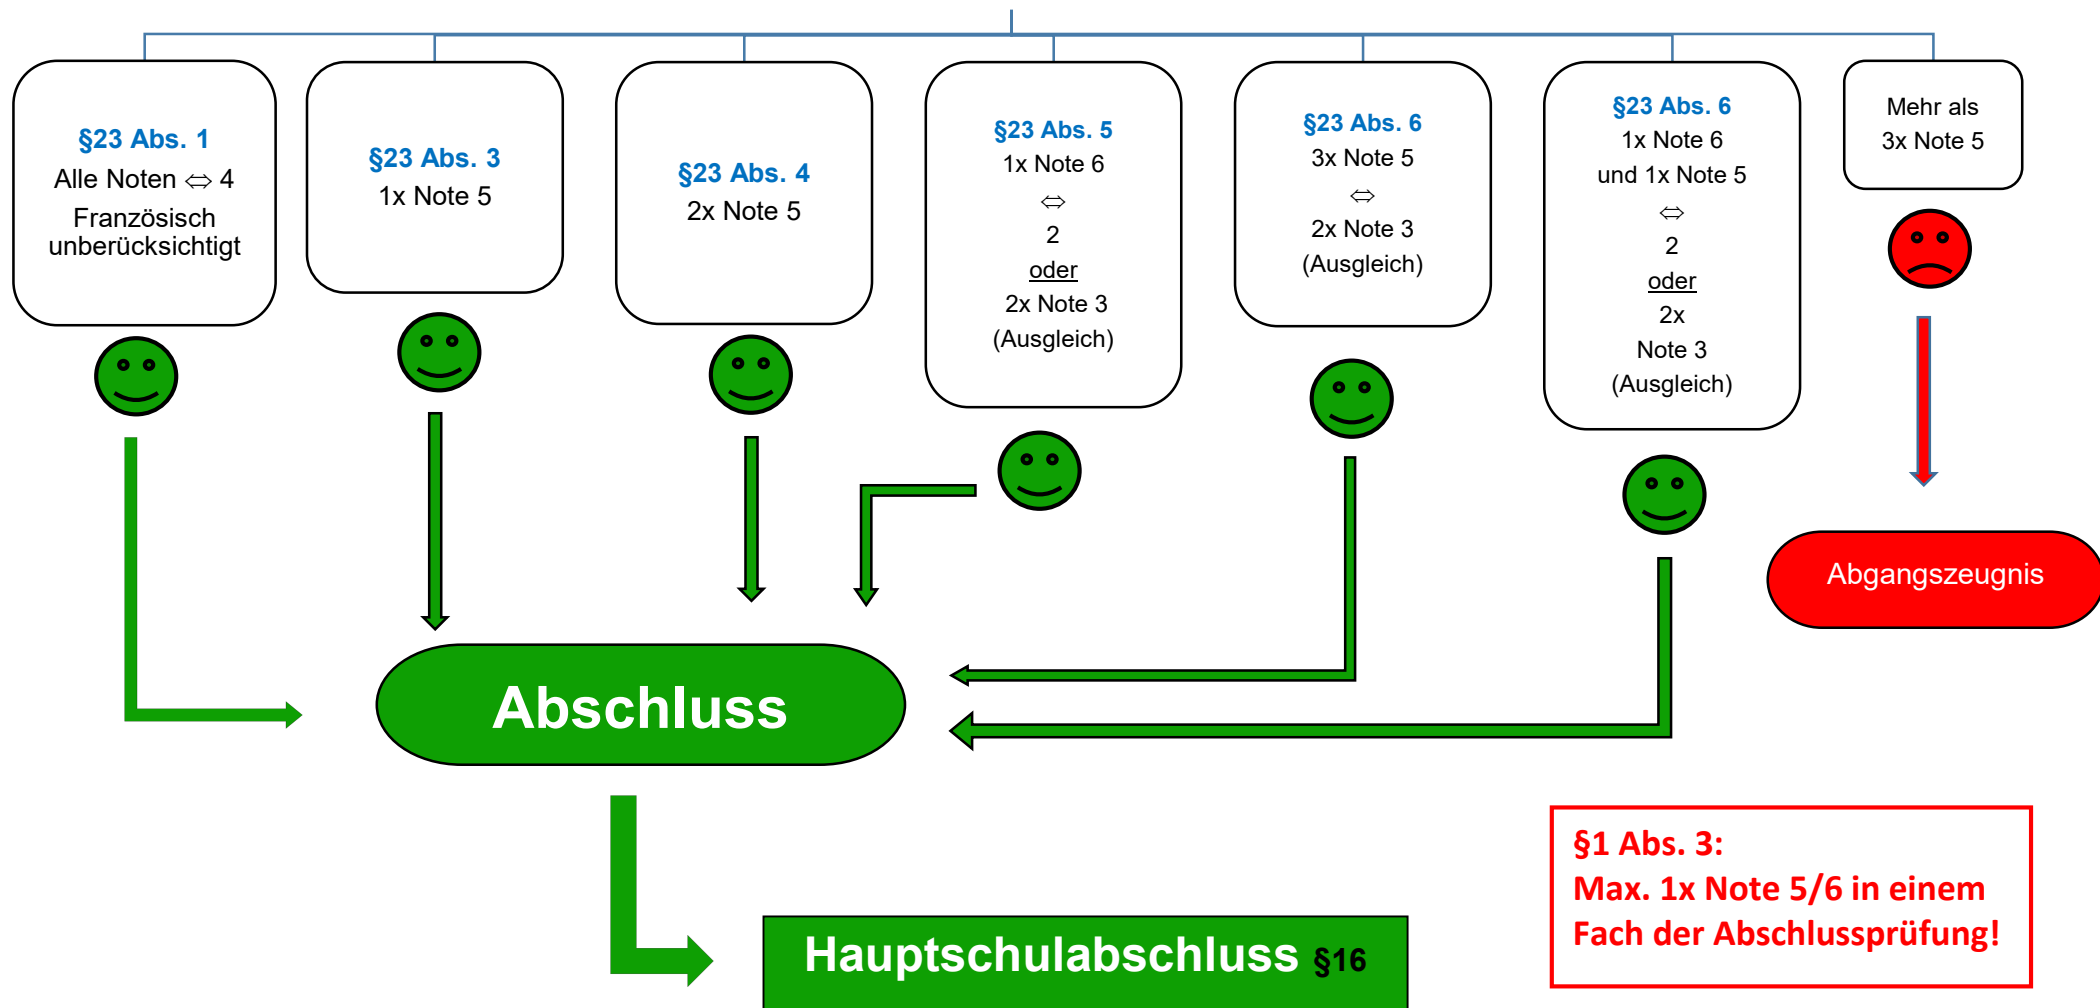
§23 Abs. 1
Alle Noten ⇔ 4
Französisch unberücksichtigt

§23 Abs. 3
1x Note 5

§23 Abs. 4
2x Note 5

§23 Abs. 5
1x Note 6
⇔
2
oder
2x Note 3
(Ausgleich)

§23 Abs. 6
3x Note 5
⇔
2x Note 3
(Ausgleich)

§23 Abs. 6
1x Note 6
und 1x Note 5
⇔
2
oder
2x
Note 3
(Ausgleich)

Mehr als
3x Note 5

Abgangszeugnis

Abschluss

Hauptschulabschluss §16

§1 Abs. 3:
Max. 1x Note 5/6 in einem Fach der Abschlussprüfung!